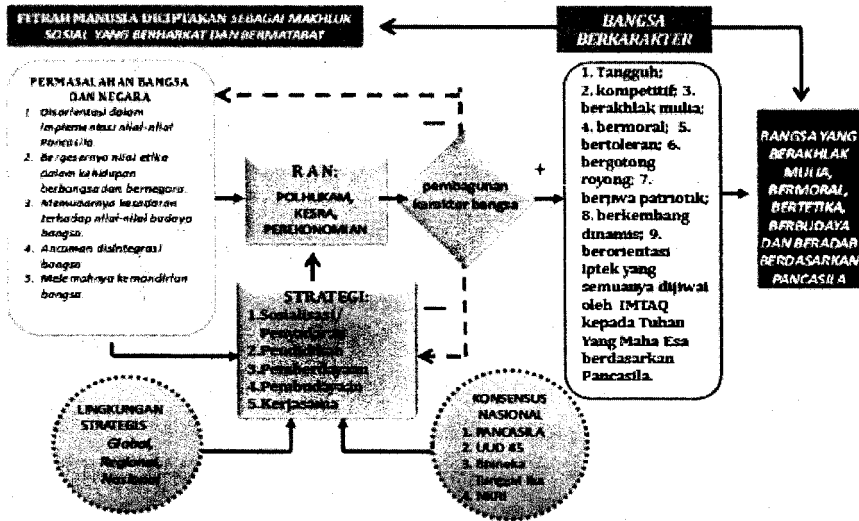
FITRAH MANUSIA DICIPTAKAN SEBAGAI MAKHLUK SOSIAL YANG BERHARKAT DAN BERMATABAT

BANGSA BERKARAKTER

PERMASALAHAN BANGSA DAN NEGARA

1. Disorientasi dalam implementasi nilai-nilai Pancasila
2. Bergesernya nilai etika dalam kehidupan berbangsa dan bernegara
3. Memudarnya kesadaran terhadap nilai-nilai budaya bangsa
4. Ancaman disintegrasi bangsa
5. Melemahnya kemandirian bangsa

RAN: POLHUKAM, KESRA, PEREKONOMIAN

pembangunan karakter bangsa

+

—

1. Tangguh; 2. kompetitif; 3. berakhlak mulia; 4. bermoral; 5. bertoleran; 6. bergotong royong; 7. berjiwa patriotik; 8. berkembang dinamis; 9. berorientasi Iptek yang semuanya dijiwai oleh IMTAQ kepada Tuhan Yang Maha Esa berdasarkan Pancasila.

RANGSA YANG BERAKHLAK MULIA, BERMORAL, BERETIKA, BERBUDAYA DAN BERADAB BERDASARKAN PANCASILA

STRATEGI:
1. Sosialisasi/ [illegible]
2. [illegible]
3. Pemberdayaan
4. Pembudayaan
5. Kerjasama

LINGKUNGAN STRATEGIS Global, Regional, Nasional

KONSENSUS NASIONAL
1. PANCASILA
2. UUD 45
3. Bhineka Tunggal Ika
4. NKRI